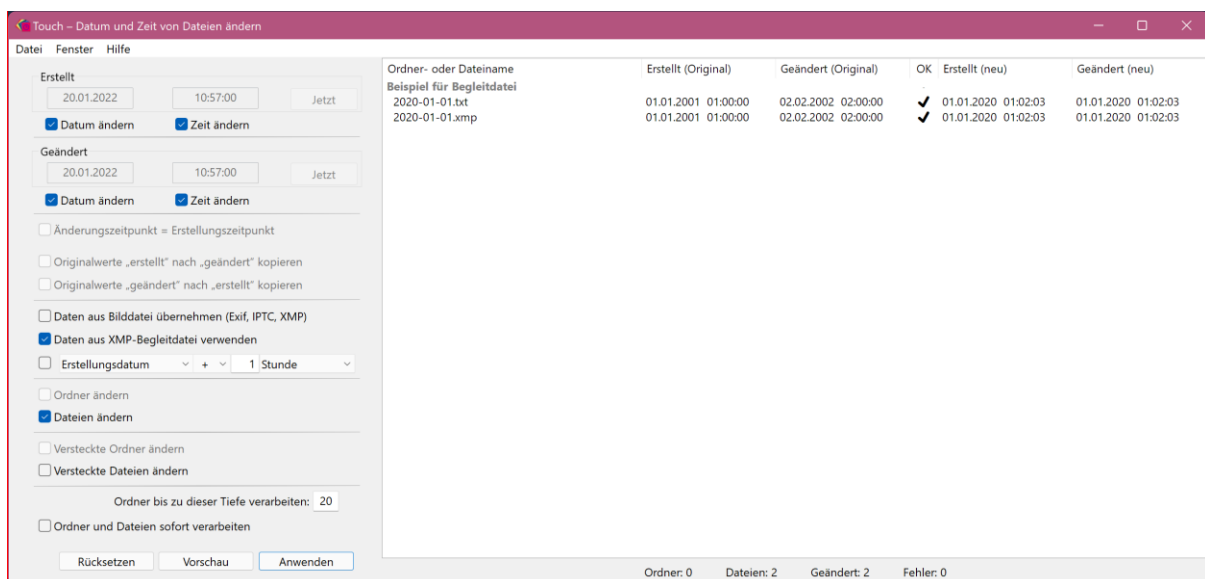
Touch – Datum und Zeit von Dateien ändern

Datei Fenster Hilfe

Erstellt
20.01.2022 10:57:00 Jetzt
Datum ändern Zeit ändern

Geändert
20.01.2022 10:57:00 Jetzt
Datum ändern Zeit ändern

Änderungszeitpunkt = Erstellungszeitpunkt

Originalwerte „erstellt" nach „geändert" kopieren
Originalwerte „geändert" nach „erstellt" kopieren

Daten aus Bilddatei übernehmen (Exif, IPTC, XMP)
Daten aus XMP-Begleitdatei verwenden
Erstellungsdatum + 1 Stunde

Ordner ändern
Dateien ändern

Versteckte Ordner ändern
Versteckte Dateien ändern

Ordner bis zu dieser Tiefe verarbeiten: 20
Ordner und Dateien sofort verarbeiten

Rücksetzen Vorschau Anwenden

| Ordner- oder Dateiname | Erstellt (Original) | Geändert (Original) | OK | Erstellt (neu) | Geändert (neu) |
|---|---|---|---|---|---|
| Beispiel für Begleitdatei | | | | | |
| 2020-01-01.txt | 01.01.2001 01:00:00 | 02.02.2002 02:00:00 | ✓ | 01.01.2020 01:02:03 | 01.01.2020 01:02:03 |
| 2020-01-01.xmp | 01.01.2001 01:00:00 | 02.02.2002 02:00:00 | ✓ | 01.01.2020 01:02:03 | 01.01.2020 01:02:03 |

Ordner: 0 Dateien: 2 Geändert: 2 Fehler: 0